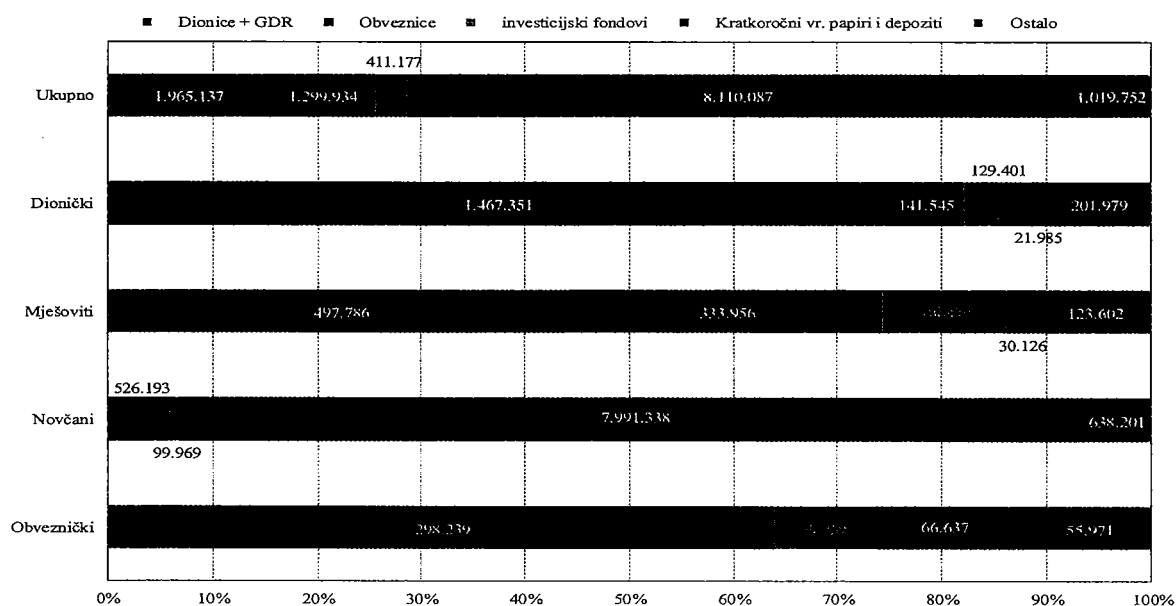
Dionice + GDR Obveznice investicijski fondovi Kratkoročni vr. papiri i depoziti Ostalo

411.177

Ukupno 1.965.137 1.299.934 8.110.087 1.019.752

129.401

Dionički 1.467.351 141.545 201.979

21.985

Mješoviti 497.786 333.956 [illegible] 123.602

30.126

526.193

Novčani 7.991.338 638.201

99.969

Obveznički 298.239 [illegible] 66.637 55.971

0% 10% 20% 30% 40% 50% 60% 70% 80% 90% 100%